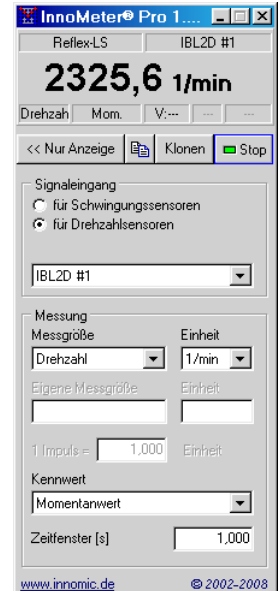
InnoMeter® Pro 1....

Reflex-LS
IBL2D #1

2325,6 1/min

Drehzah
Mom.
V:---
---
---

<< Nur Anzeige
Klonen
Stop

Signaleingang
für Schwingungssensoren
für Drehzahlsensoren

IBL2D #1

Messung
Messgröße
Einheit
Drehzahl
1/min
Eigene Messgröße
Einheit
1 Impuls =
1,000
Einheit
Kennwert
Momentanwert
Zeitfenster [s]
1,000

www.innomic.de
© 2002-2008